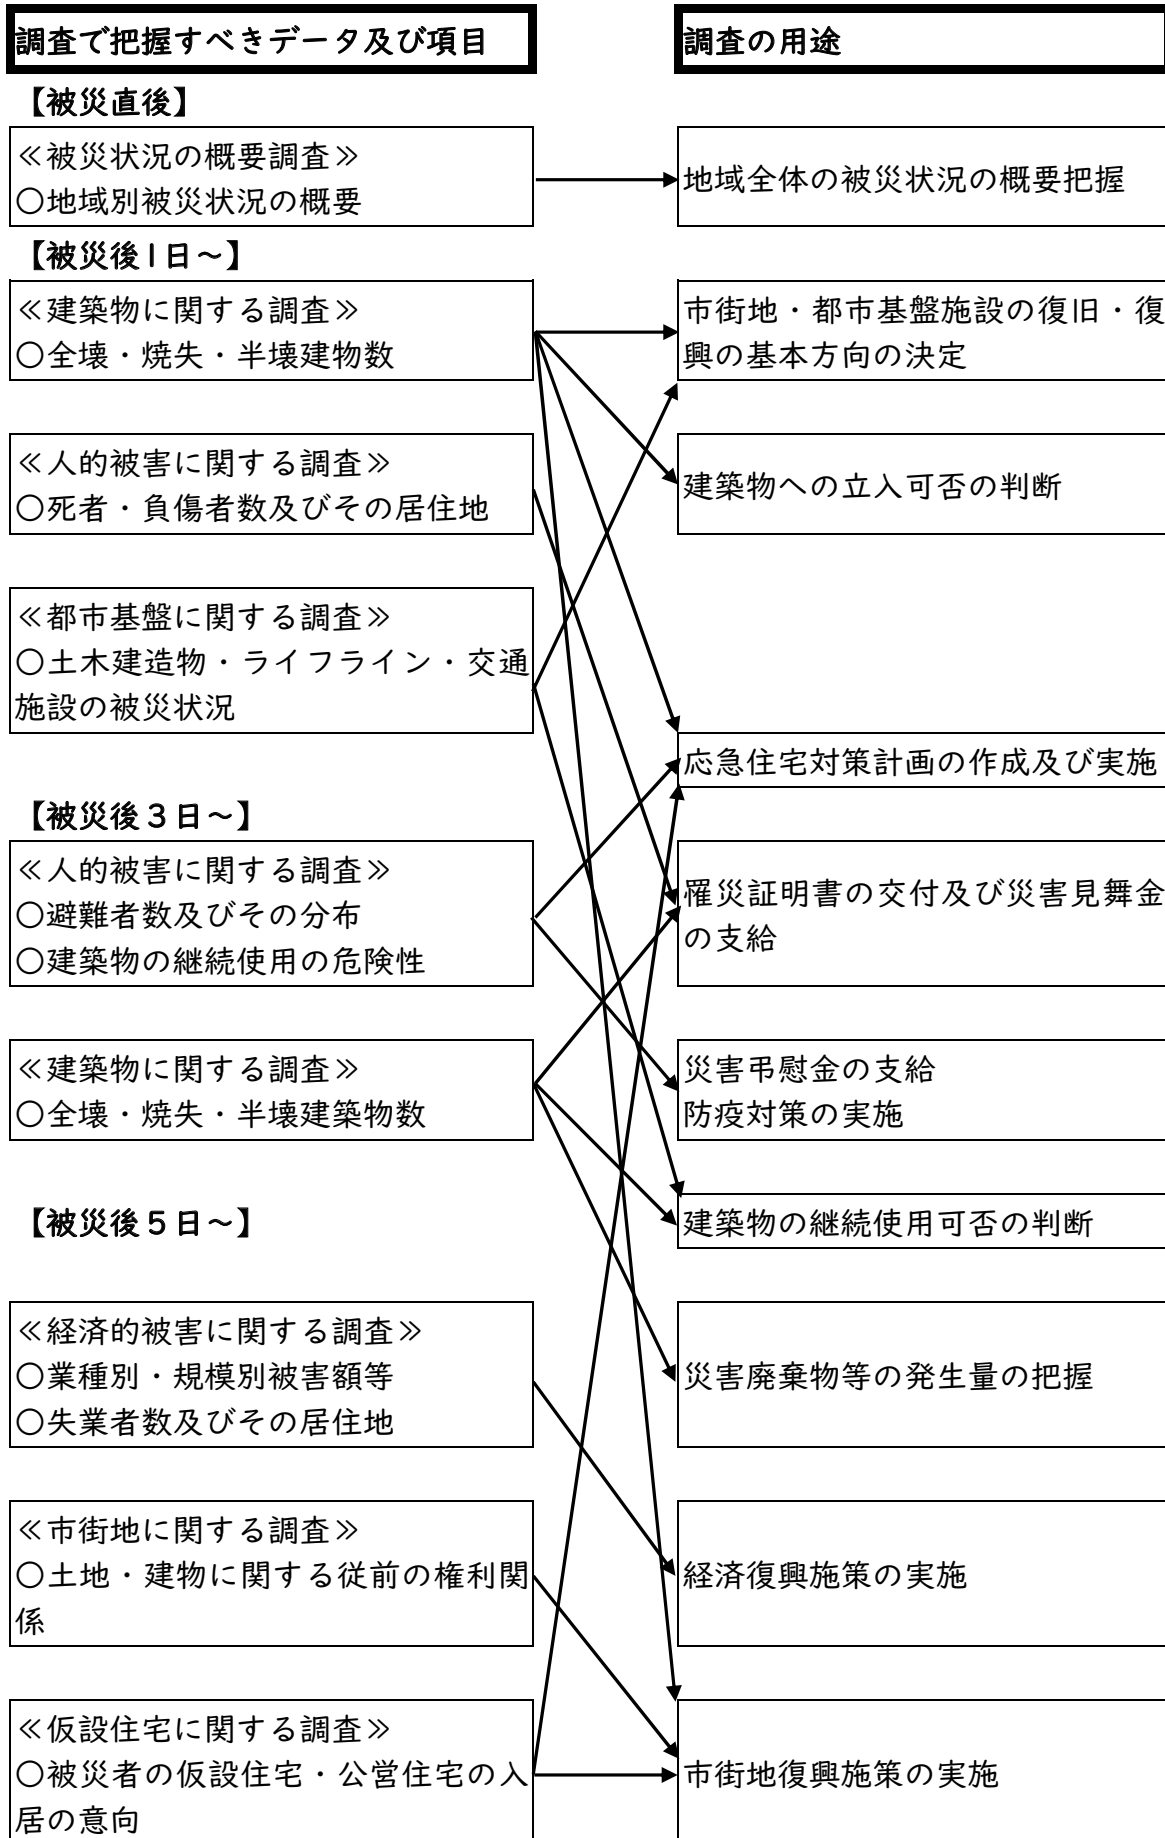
調査で把握すべきデータ及び項目

【被災直後】

≪被災状況の概要調査≫
○地域別被災状況の概要

【被災後1日～】

≪建築物に関する調査≫
○全壊・焼失・半壊建物数

≪人的被害に関する調査≫
○死者・負傷者数及びその居住地

≪都市基盤に関する調査≫
○土木建造物・ライフライン・交通施設の被災状況

【被災後3日～】

≪人的被害に関する調査≫
○避難者数及びその分布
○建築物の継続使用の危険性

≪建築物に関する調査≫
○全壊・焼失・半壊建築物数

【被災後5日～】

≪経済的被害に関する調査≫
○業種別・規模別被害額等
○失業者数及びその居住地

≪市街地に関する調査≫
○土地・建物に関する従前の権利関係

≪仮設住宅に関する調査≫
○被災者の仮設住宅・公営住宅の入居の意向

調査の用途

地域全体の被災状況の概要把握

市街地・都市基盤施設の復旧・復興の基本方向の決定

建築物への立入可否の判断

応急住宅対策計画の作成及び実施

罹災証明書の交付及び災害見舞金の支給

災害弔慰金の支給
防疫対策の実施

建築物の継続使用可否の判断

災害廃棄物等の発生量の把握

経済復興施策の実施

市街地復興施策の実施